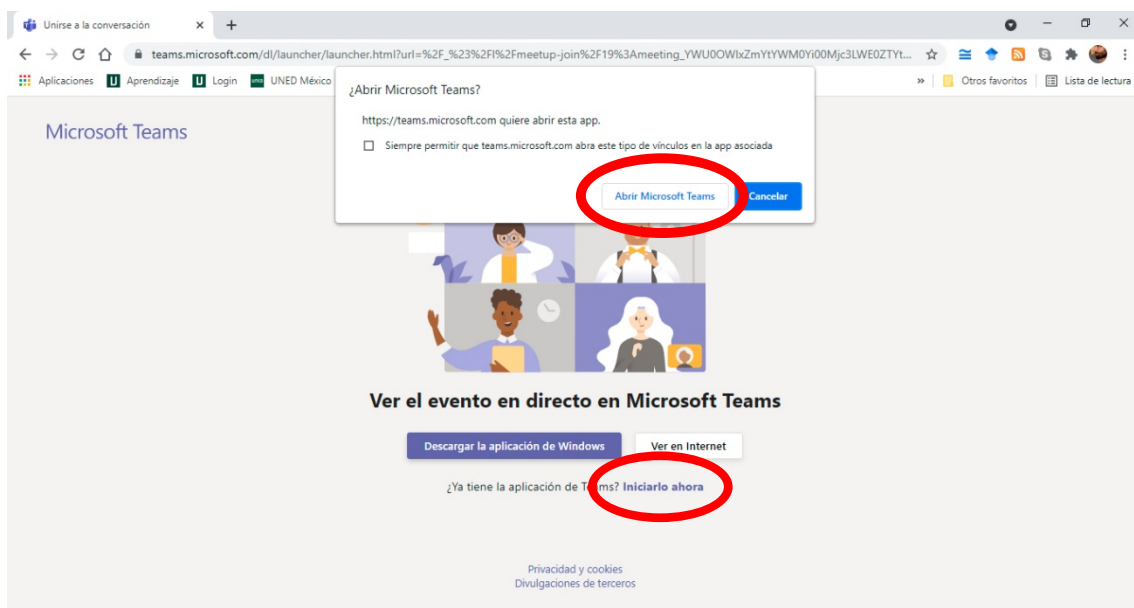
Unirse a la conversación ×

teams.microsoft.com/dl/launcher/launcher.html?url=%2F_%23%2Fl%2Fmeetup-join%2F19%3Ameeting_YWU0OWIxZmYtYWM0Yi00Mjc3LWE0ZTYt...

Aplicaciones Aprendizaje Login UNED México » Otros favoritos Lista de lectura

Microsoft Teams

¿Abrir Microsoft Teams?

https://teams.microsoft.com quiere abrir esta app.

Siempre permitir que teams.microsoft.com abra este tipo de vínculos en la app asociada

Abrir Microsoft Teams Cancelar

Ver el evento en directo en Microsoft Teams

Descargar la aplicación de Windows Ver en Internet

¿Ya tiene la aplicación de Teams? Iniciarlo ahora

Privacidad y cookies
Divulgaciones de terceros